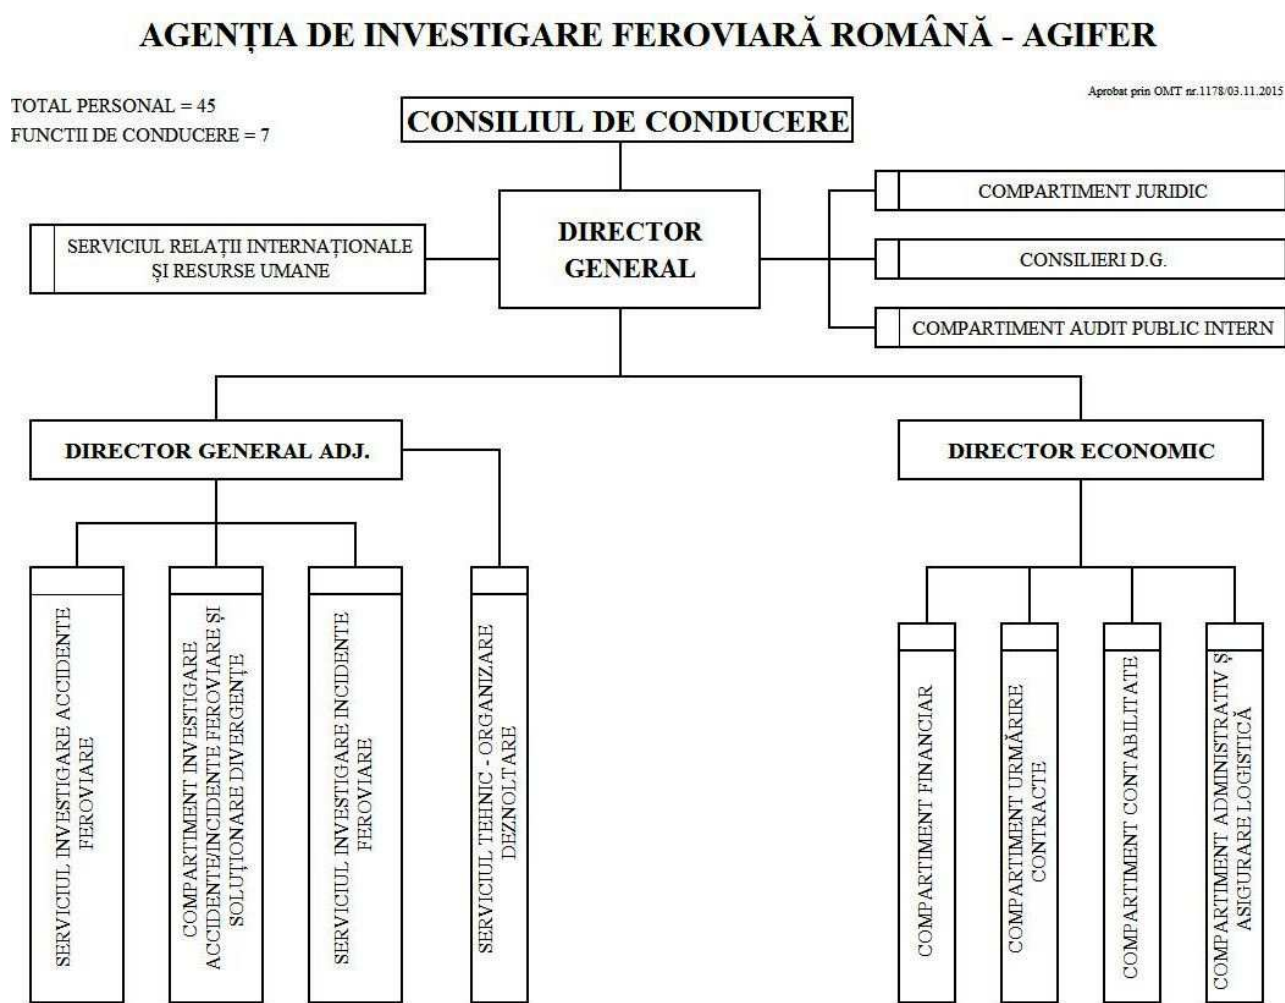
AGENȚIA DE INVESTIGARE FEROVIARĂ ROMÂNĂ - AGIFER

TOTAL PERSONAL = 45
FUNCTII DE CONDUCERE = 7

Aprobat prin OMT nr.1178/03.11.2015

CONSILIUL DE CONDUCERE

DIRECTOR GENERAL

SERVICIUL RELAȚII INTERNAȚIONALE ȘI RESURSE UMANE

COMPARTIMENT JURIDIC

CONSILIERI D.G.

COMPARTIMENT AUDIT PUBLIC INTERN

DIRECTOR GENERAL ADJ.

DIRECTOR ECONOMIC

SERVICIUL INVESTIGARE ACCIDENTE FEROVIARE

COMPARTIMENT INVESTIGARE ACCIDENTE/INCIDENTE FEROVIARE ȘI SOLUȚIONARE DIVERGENȚE

SERVICIUL INVESTIGARE INCIDENTE FEROVIARE

SERVICIUL TEHNIC - ORGANIZARE DEZNOLTARE

COMPARTIMENT FINANCIAR

COMPARTIMENT URMĂRIRE CONTRACTE

COMPARTIMENT CONTABILITATE

COMPARTIMENT ADMINISTRATIV Ș ASIGURARE LOGISTICĂ